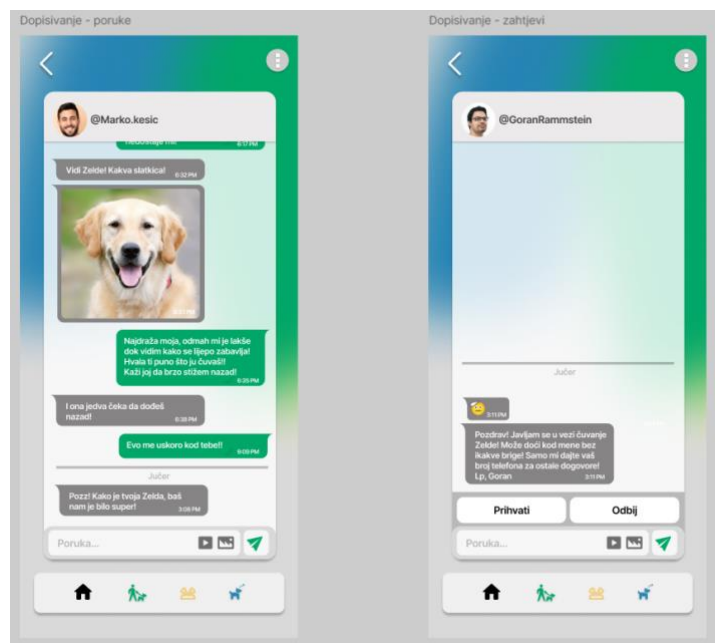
Dopisivanje - poruke

@Marko.kesic

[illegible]
6:17 PM

Vidi Zelde! Kakva slatkica!
6:32 PM

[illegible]

Najdraža moja, odmah mi je lakše dok vidim kako se lijepo zabavlja! Hvala ti puno što ju čuvaš!! Kaži joj da brzo stižem nazad!
6:35 PM

I ona jedva čeka da dođeš nazad!
6:38 PM

Evo me uskoro kod tebe!!
9:09 PM

Jučer

Pozz! Kako je tvoja Zelda, baš nam je bilo super!
3:09 PM

Poruka...

Dopisivanje - zahtjevi

@GoranRammstein

Jučer

3:11 PM

Pozdrav! Javljam se u vezi čuvanje Zelde! Može doći kod mene bez ikakve brige! Samo mi dajte vaš broj telefona za ostale dogovore! Lp, Goran
3:11 PM

Prihvati

Odbij

Poruka...